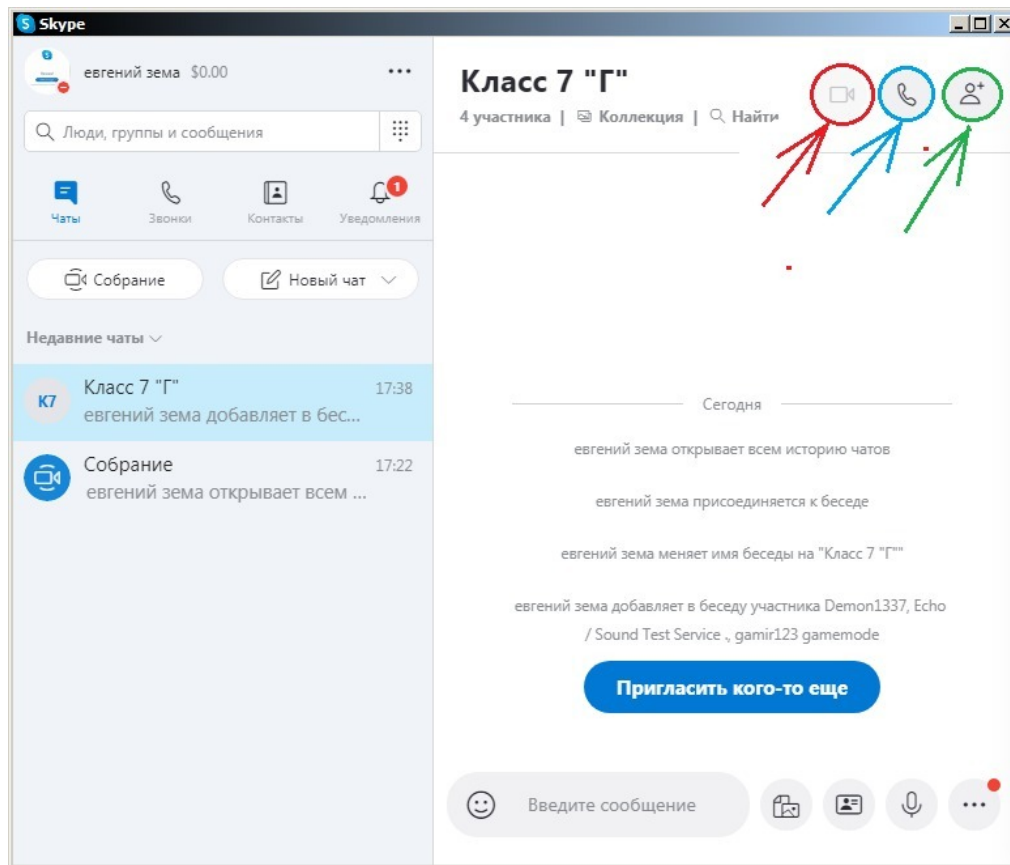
Skype

евгений зема $0.00 ···

Люди, группы и сообщения

Чаты Звонки Контакты 1 Уведомления

Собрание Новый чат

Недавние чаты

К7 Класс 7 "Г" 17:38
евгений зема добавляет в бес...

Собрание 17:22
евгений зема открывает всем ...

Класс 7 "Г"
4 участника | Коллекция | Найти

Сегодня

евгений зема открывает всем историю чатов

евгений зема присоединяется к беседе

евгений зема меняет имя беседы на "Класс 7 "Г""

евгений зема добавляет в беседу участника Demon1337, Echo / Sound Test Service ., gamir123 gamemode

Пригласить кого-то еще

Введите сообщение